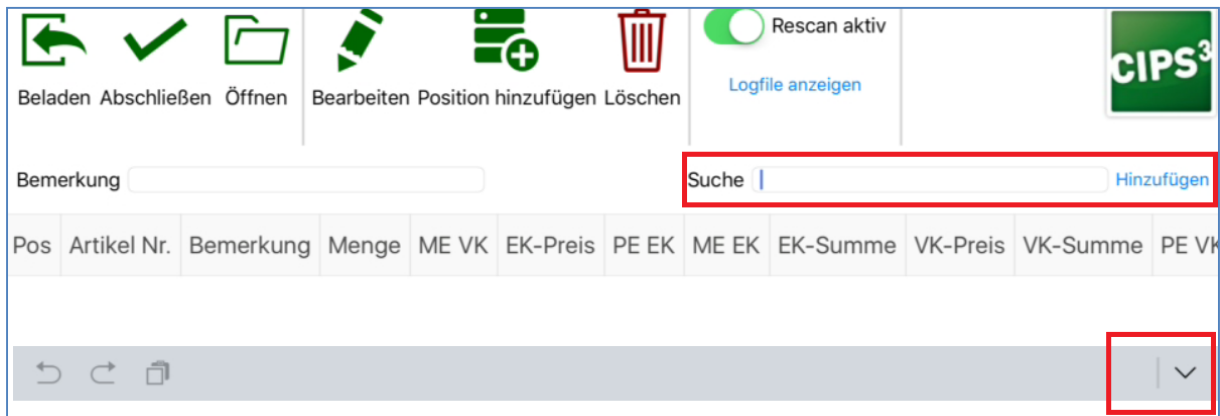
Beladen Abschließen Öffnen Bearbeiten Position hinzufügen Löschen Rescan aktiv Logfile anzeigen

CIPS³

Bemerkung

Suche Hinzufügen

| Pos | Artikel Nr. | Bemerkung | Menge | ME VK | EK-Preis | PE EK | ME EK | EK-Summe | VK-Preis | VK-Summe | PE V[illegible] |
|---|---|---|---|---|---|---|---|---|---|---|---|